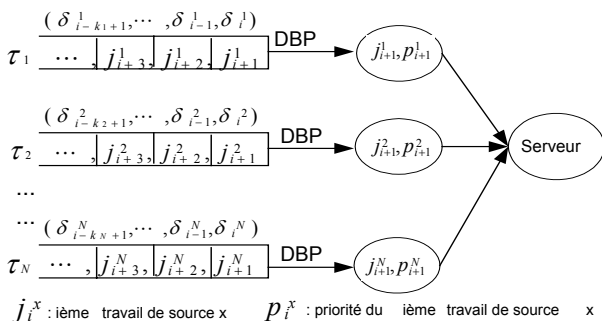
$(\delta_{i-k_1+1}^{1}, \cdots, \delta_{i-1}^{1}, \delta_{i}^{1})$

$\tau_1$ $\cdots$ $j_{i+3}^{1}$ $j_{i+2}^{1}$ $j_{i+1}^{1}$ DBP $j_{i+1}^{1}, p_{i+1}^{1}$

$(\delta_{i-k_2+1}^{2}, \cdots, \delta_{i-1}^{2}, \delta_{i}^{2})$

$\tau_2$ $\cdots$ $j_{i+3}^{2}$ $j_{i+2}^{2}$ $j_{i+1}^{2}$ DBP $j_{i+1}^{2}, p_{i+1}^{2}$

Serveur

...

...

$(\delta_{i-k_N+1}^{N}, \cdots, \delta_{i-1}^{N}, \delta_{i}^{N})$

$\tau_N$ $\cdots$ $j_{i+3}^{N}$ $j_{i+2}^{N}$ $j_{i+1}^{N}$ DBP $j_{i+1}^{N}, p_{i+1}^{N}$

$j_i^x$ : ième travail de source x $p_i^x$ : priorité du ième travail de source x